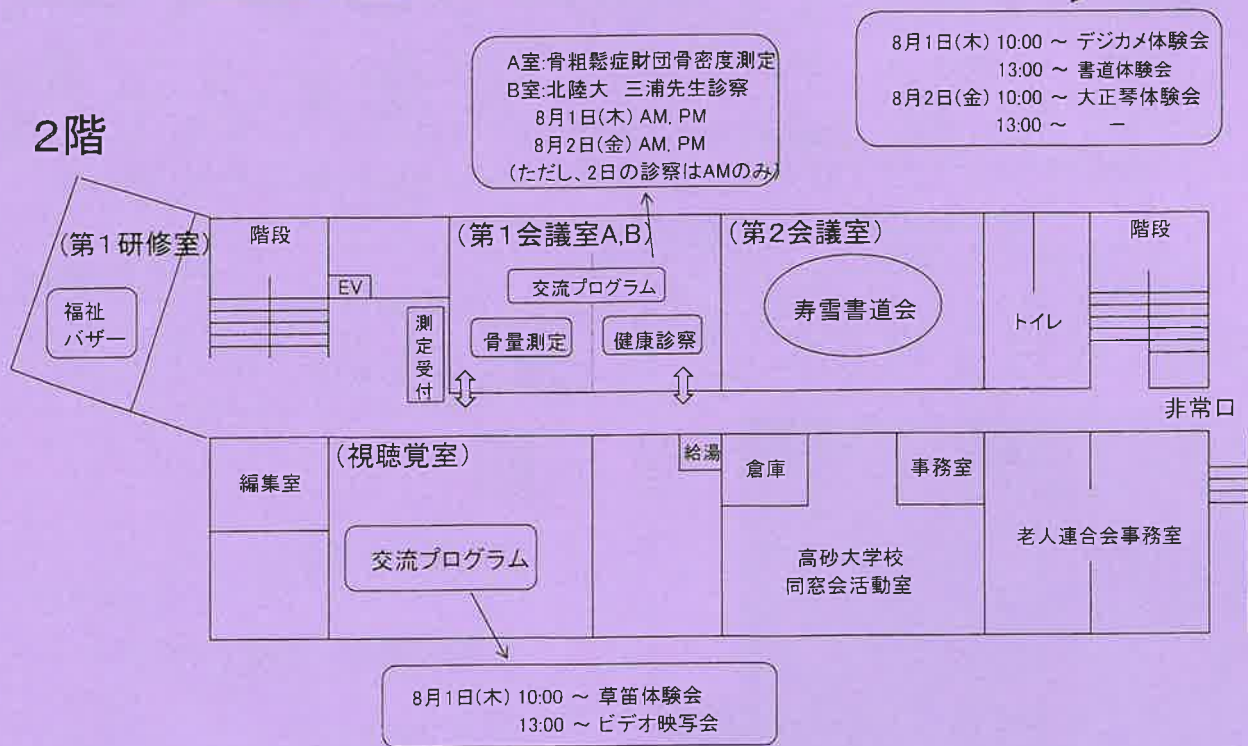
8月1日(木) 10:00 ～ デジカメ体験会
13:00 ～ 書道体験会
8月2日(金) 10:00 ～ 大正琴体験会
13:00 ～ ー

A室:骨粗鬆症財団骨密度測定
B室:北陸大 三浦先生診察
8月1日(木) AM, PM
8月2日(金) AM, PM
(ただし、2日の診察はAMのみ)

2階

(第1研修室)
福祉バザー
階段
EV
測定受付
(第1会議室A,B)
交流プログラム
骨量測定
健康診察
(第2会議室)
寿雪書道会
トイレ
階段
非常口

編集室
(視聴覚室)
交流プログラム
給湯
倉庫
事務室
高砂大学校
同窓会活動室
老人連合会事務室

8月1日(木) 10:00 ～ 草笛体験会
13:00 ～ ビデオ映写会